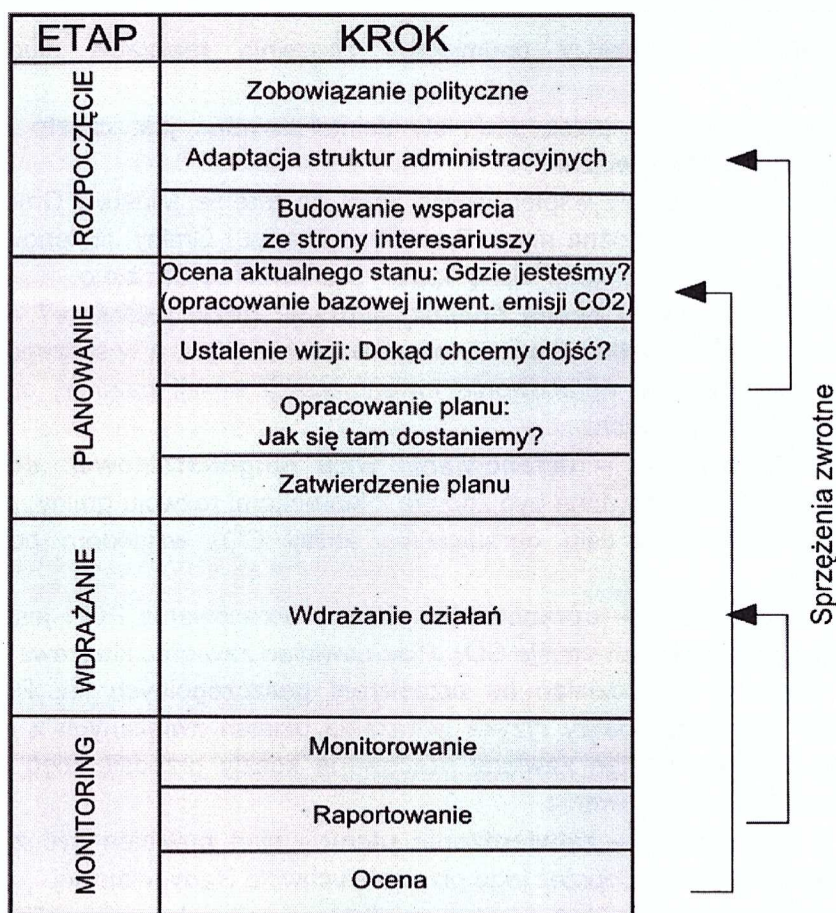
| ETAP | KROK |
|---|---|
| ROZPOCZĘCIE | Zobowiązanie polityczne |
| | Adaptacja struktur administracyjnych |
| | Budowanie wsparcia ze strony interesariuszy |
| PLANOWANIE | Ocena aktualnego stanu: Gdzie jesteśmy? (opracowanie bazowej inwent. emisji CO2) |
| | Ustalenie wizji: Dokąd chcemy dojść? |
| | Opracowanie planu: Jak się tam dostaniemy? |
| | Zatwierdzenie planu |
| WDRAŻANIE | Wdrażanie działań |
| MONITORING | Monitorowanie |
| | Raportowanie |
| | Ocena |

Sprzężenia zwrotne